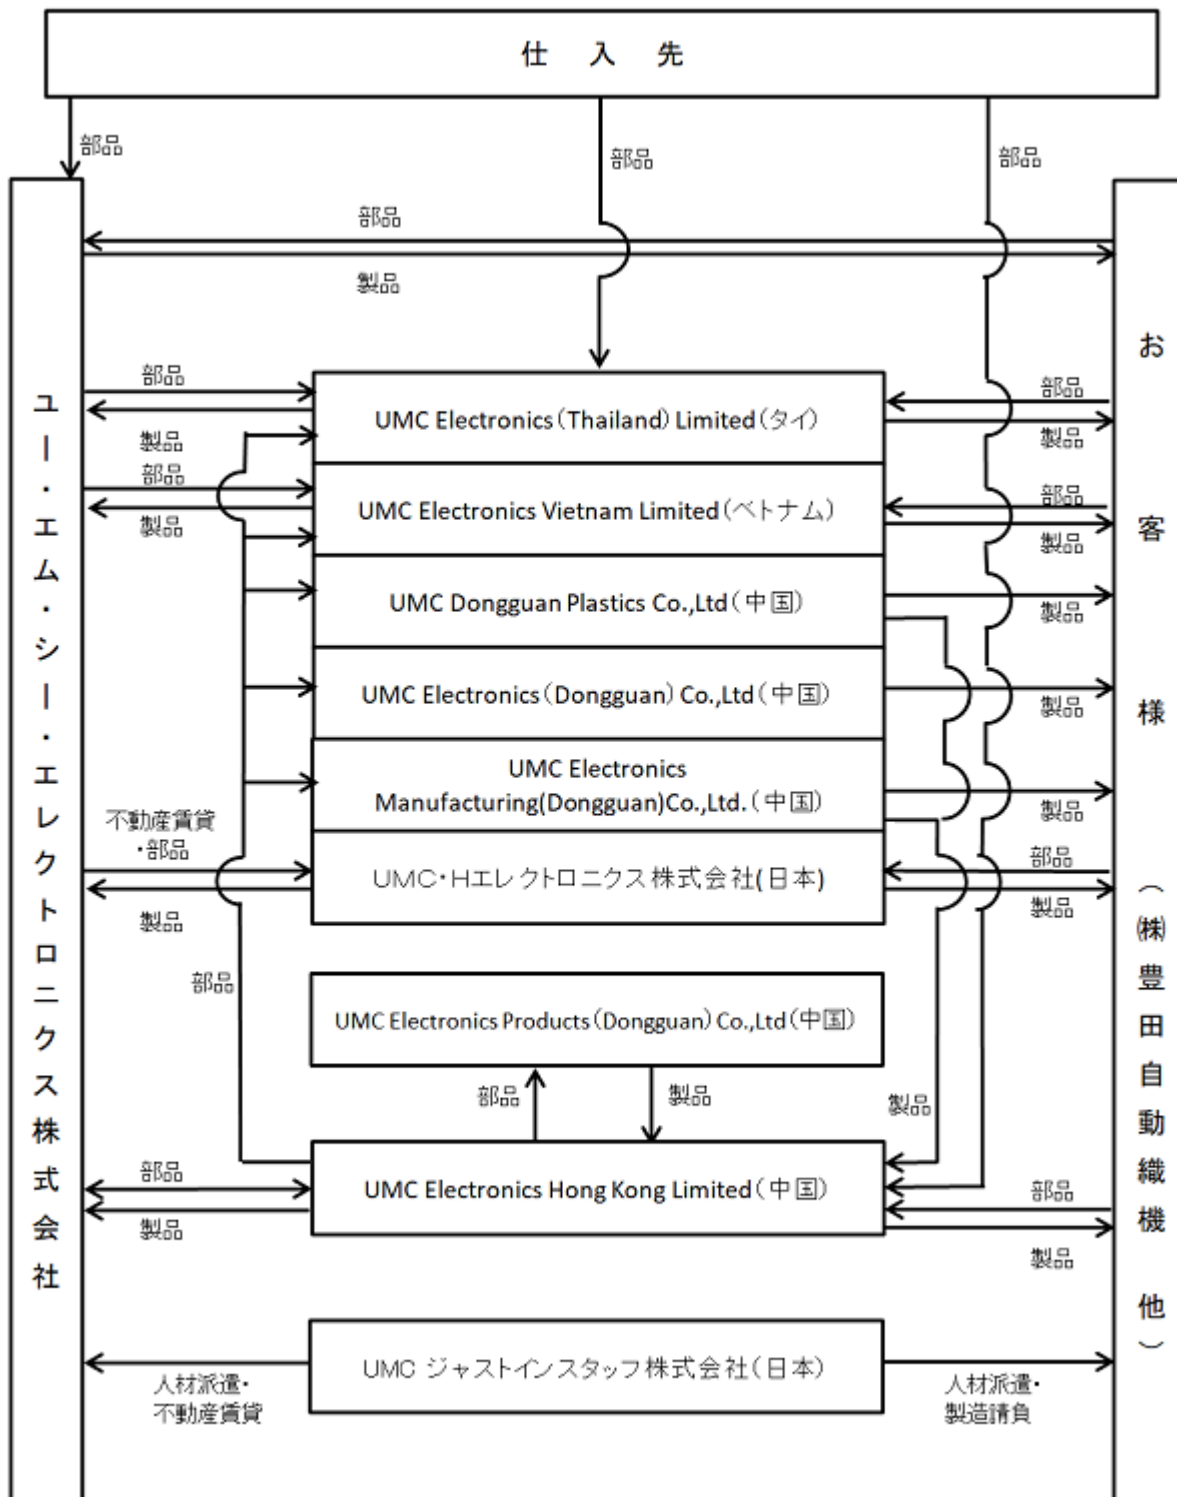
仕　入　先

部品

部品

部品

部品

製品

ユー・エム・シー・エレクトロニクス株式会社

お客様（株）豊田自動織機他）

部品

製品

部品

製品

UMC Electronics (Thailand) Limited (タイ)

部品

製品

UMC Electronics Vietnam Limited (ベトナム)

部品

製品

UMC Dongguan Plastics Co.,Ltd (中国)

製品

UMC Electronics (Dongguan) Co.,Ltd (中国)

製品

UMC Electronics Manufacturing(Dongguan)Co.,Ltd. (中国)

製品

不動産賃貸・部品

製品

UMC・Hエレクトロニクス株式会社(日本)

部品

製品

部品

UMC Electronics Products (Dongguan) Co.,Ltd (中国)

部品

製品

製品

部品

製品

UMC Electronics Hong Kong Limited (中国)

部品

製品

UMC ジャストインスタッフ株式会社(日本)

人材派遣・不動産賃貸

人材派遣・製造請負